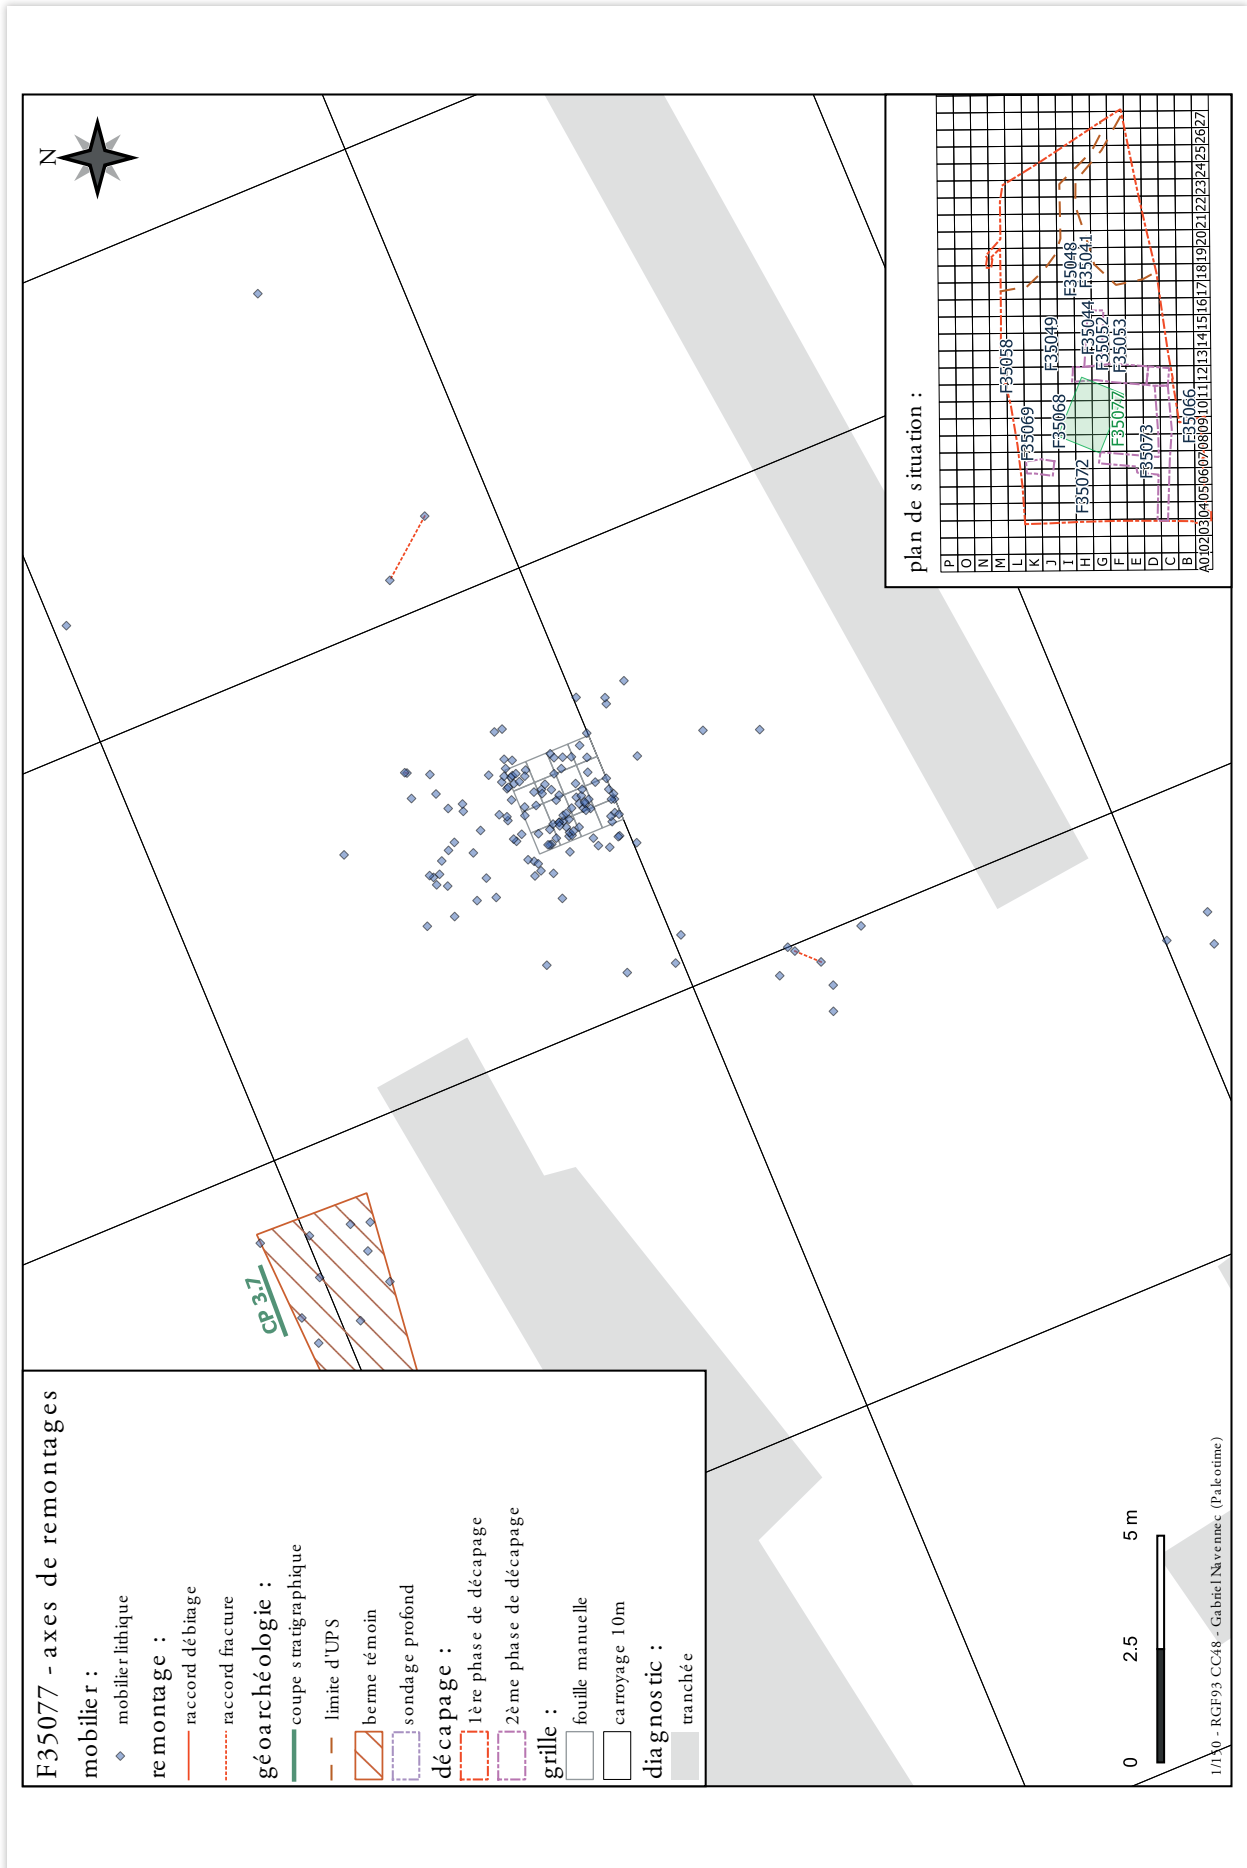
N

CP 3.7

plan de situation :

P
O
N
M
L
K
J
I
H
G
F
E
D
C
B
A

01 02 03 04 05 06 07 08 09 10 11 12 13 14 15 16 17 18 19 20 21 22 23 24 25 26 27

F35058
F35069
F35049
F35068
F35048
F35041
F35044
F35052
F35053
F35072
F35077
F35073
F35066

F35077 - axes de remontages

mobilier :
mobilier lithique

remontage :
raccord débitage
raccord fracture

géoarchéologie :
coupe stratigraphique
limite d'UPS
berme témoin
sondage profond

décapage :
1ère phase de décapage
2ème phase de décapage

grille :
fouille manuelle
carroyage 10m

diagnostic :
tranchée

0
2.5
5 m

1/150 - RGF93 CC48 - Gabriel Navennec (Paleotime)